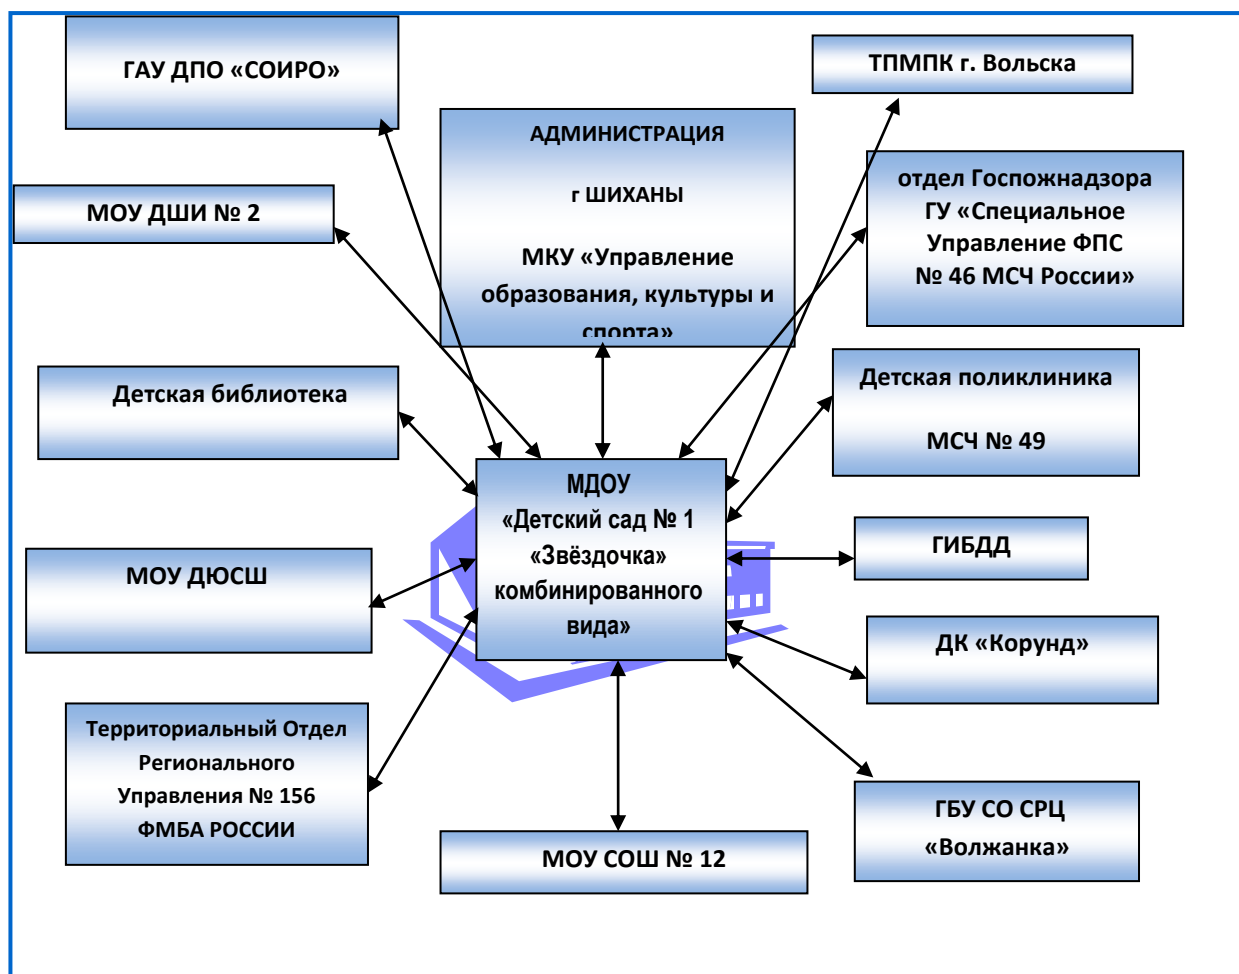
ГАУ ДПО «СОИРО»

АДМИНИСТРАЦИЯ

г ШИХАНЫ

МКУ «Управление образования, культуры и спорта»

ТПМПК г. Вольска

МОУ ДШИ № 2

отдел Госпожнадзора ГУ «Специальное Управление ФПС № 46 МСЧ России»

Детская библиотека

Детская поликлиника

МСЧ № 49

МДОУ «Детский сад № 1 «Звёздочка» комбинированного вида»

ГИБДД

МОУ ДЮСШ

ДК «Корунд»

Территориальный Отдел Регионального Управления № 156 ФМБА РОССИИ

ГБУ СО СРЦ «Волжанка»

МОУ СОШ № 12